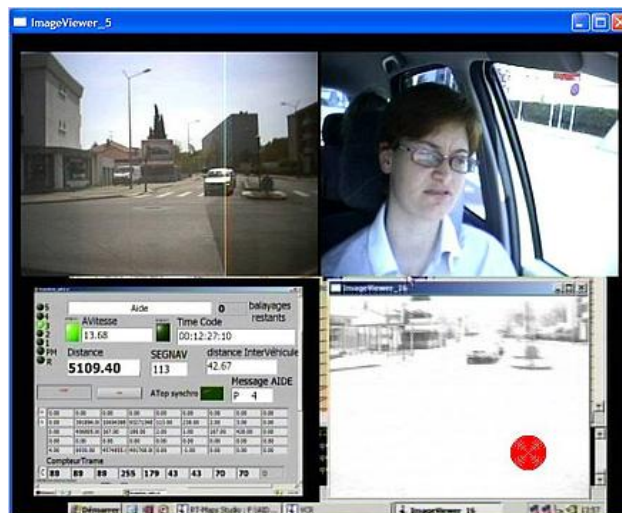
ImageViewer_5

5
4
3
2
1
PM
R

Aide
0
balayages restants
AVitesse
13.68
Time Code
00:12:27:10
Distance
5109.40
SEGNAV
113
distance InterVéhicule
42.67
Message AIDE
ATop synchro
P 4

CompteurTrame
89 89 89 255 179 43 43 70 70 0

ImageViewer_16

Démarrer
ImageViewer_16
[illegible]